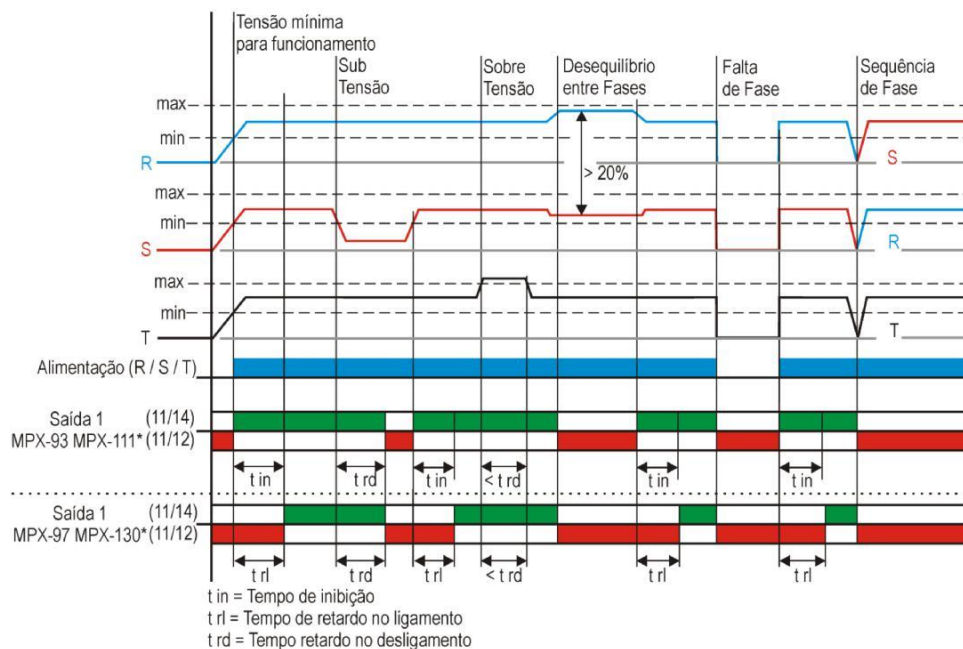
Tensão mínima para funcionamento

Sub Tensão

Sobre Tensão

Desequilíbrio entre Fases

Falta de Fase

Sequência de Fase

max
min
R
> 20%
S
max
min
S
R
max
min
T
T

Alimentação (R / S / T)

Saída 1 (11/14)
MPX-93 MPX-111* (11/12)

t in
t rd
t in
< t rd
t in
t in

Saída 1 (11/14)
MPX-97 MPX-130* (11/12)

t rl
t rd
t rl
< t rd
t rl
t rl

t in = Tempo de inibição
t rl = Tempo de retardo no ligamento
t rd = Tempo retardo no desligamento